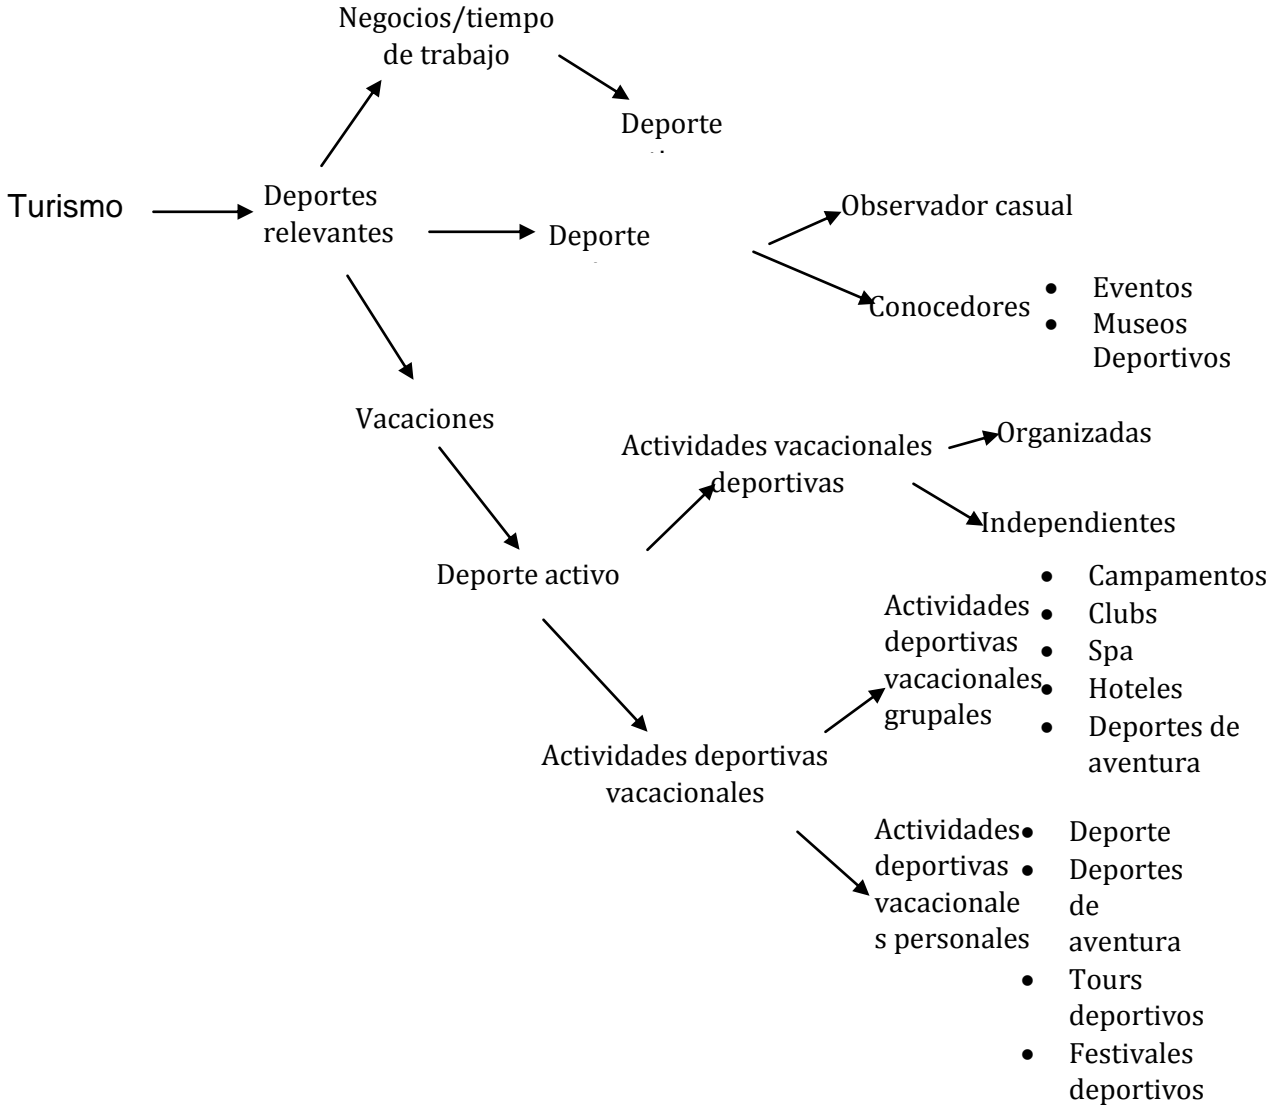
Negocios/tiempo de trabajo

Deporte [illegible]

Turismo

Deportes relevantes

Deporte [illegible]

Observador casual

Conocedores

- Eventos
- Museos Deportivos

Vacaciones

Actividades vacacionales deportivas

Organizadas

Independientes

Deporte activo

Actividades deportivas vacacionales grupales

- Campamentos
- Clubs
- Spa
- Hoteles
- Deportes de aventura

Actividades deportivas vacacionales

Actividades deportivas vacacionales personales

- Deporte
- Deportes de aventura
- Tours deportivos
- Festivales deportivos